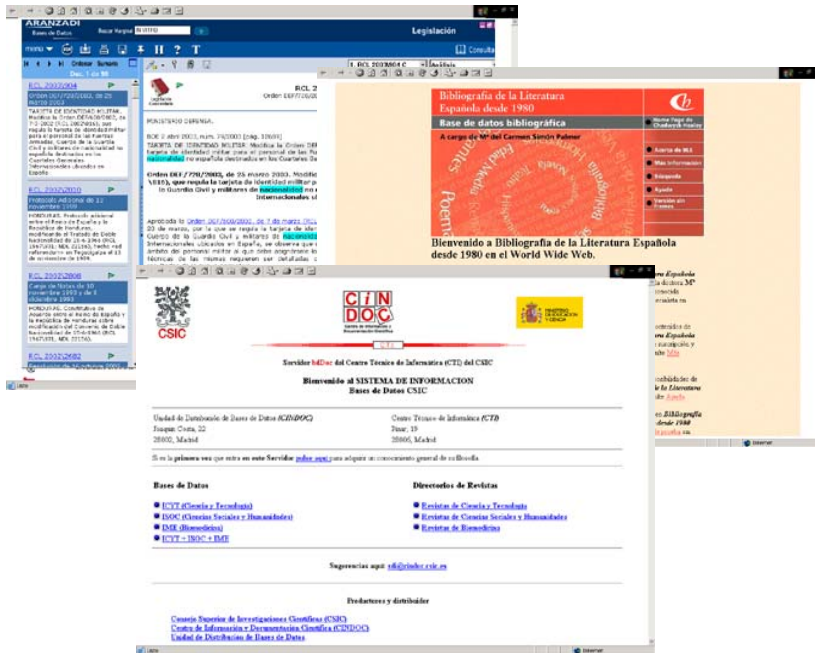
ARANZADI
Bases de Datos
Legislación
Consulta
Ordenar Sumario
Doc. 1 de 50
RCL 2003\904
RCL 2003\810
RCL 2003\808
RCL 2003\682
RCL 2
Orden DEF/720/2003
MINISTERIO DEFENSA.
BOE 2 abril 2003, núm. 79/2003 [pág. 12691]
TARJETA DE IDENTIDAD MILITAR.
Orden DEF/720/2003, de 25 marzo 2003. Modifica
Aprobada la Orden DEF/500/2002, de 7 de marzo
Bibliografía de la Literatura Española desde 1980
Base de datos bibliográfica
A cargo de Mª del Carmen Simón Palmer
Home Page de Chadwyck-Healey
Acerca de BLE
Más información
Búsqueda
Ayuda
Versión sin frames
Bienvenido a Bibliografía de la Literatura Española desde 1980 en el World Wide Web.
CSIC
CINDOC
Centro de Información y Documentación Científica
MINISTERIO DE EDUCACIÓN Y CIENCIA
CTI
Servidor bdDoc del Centro Técnico de Informática (CTI) del CSIC
Bienvenido al SISTEMA DE INFORMACION
Bases de Datos CSIC
Unidad de Distribución de Bases de Datos (CINDOC)
Joaquín Costa, 22
28002, Madrid
Centro Técnico de Informática (CTI)
Pinar, 19
28006, Madrid
Si es la primera vez que entra en este Servidor pulse aquí para adquirir un conocimiento general de su filosofía
Bases de Datos
ICYT (Ciencia y Tecnología)
ISOC (Ciencias Sociales y Humanidades)
IME (Biomedicina)
ICYT + ISOC + IME
Directorios de Revistas
Revistas de Ciencia y Tecnología
Revistas de Ciencias Sociales y Humanidades
Revistas de Biomedicina
Sugerencias aquí: sdi@cindoc.csic.es
Productores y distribuidor
Consejo Superior de Investigaciones Científicas (CSIC)
Centro de Información y Documentación Científica (CINDOC)
Unidad de Distribución de Bases de Datos
Internet